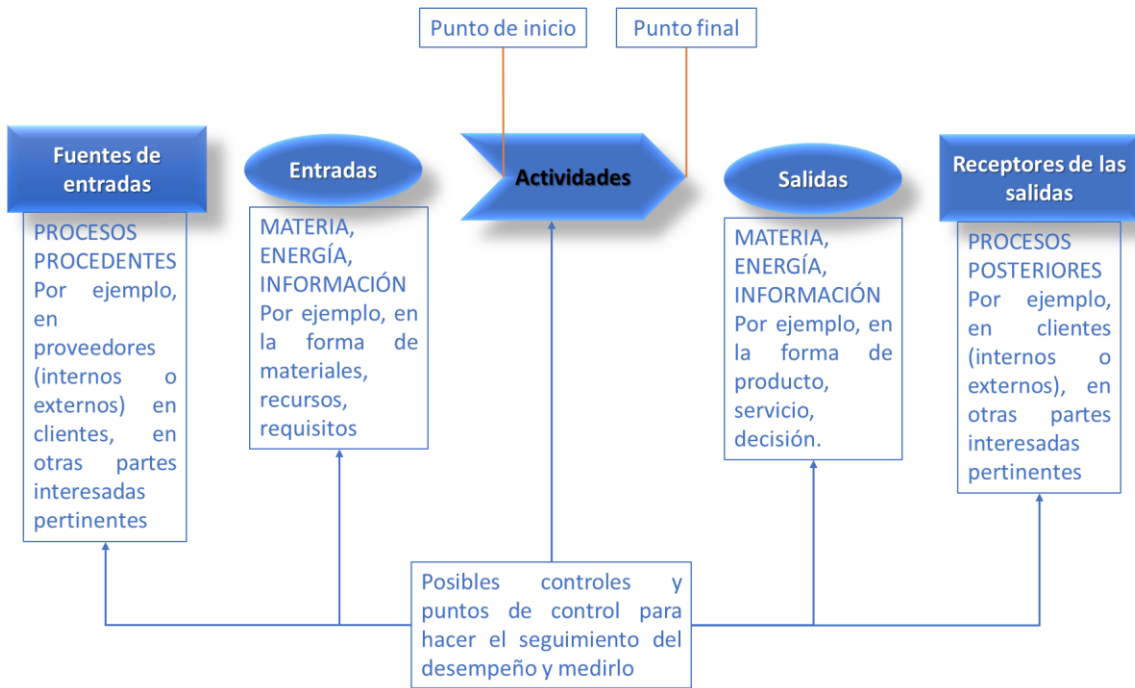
Punto de inicio

Punto final

Fuentes de entradas

PROCESOS PROCEDENTES Por ejemplo, en proveedores (internos o externos) en clientes, en otras partes interesadas pertinentes

Entradas

MATERIA, ENERGÍA, INFORMACIÓN Por ejemplo, en la forma de materiales, recursos, requisitos

Actividades

Salidas

MATERIA, ENERGÍA, INFORMACIÓN Por ejemplo, en la forma de producto, servicio, decisión.

Receptores de las salidas

PROCESOS POSTERIORES Por ejemplo, en clientes (internos o externos), en otras partes interesadas pertinentes

Posibles controles y puntos de control para hacer el seguimiento del desempeño y medirlo